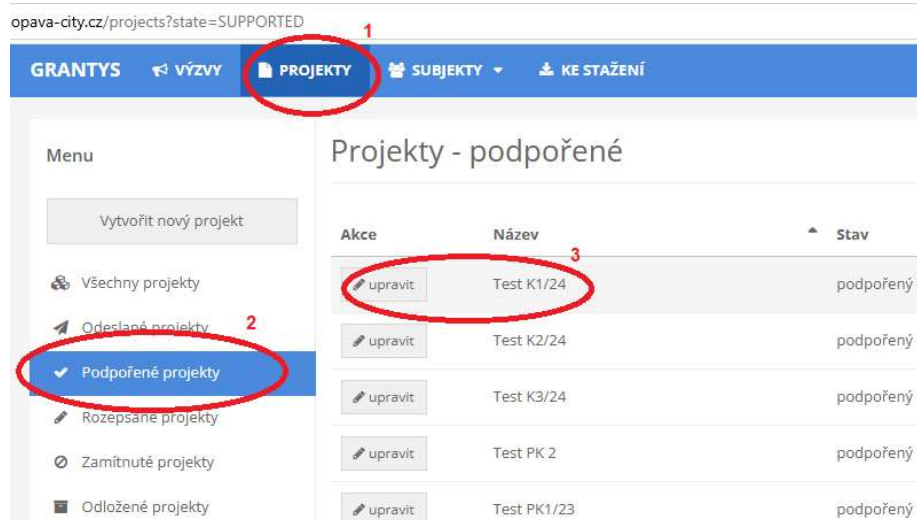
opava-city.cz/projects?state=SUPPORTED

GRANTYS VÝZVY PROJEKTY SUBJEKTY KE STAŽENÍ

1

Menu

Vytvořit nový projekt

Všechny projekty

Odeslané projekty

2

Podpořené projekty

Rozepsané projekty

Zamítnuté projekty

Odložené projekty

Projekty - podpořené

| Akce | Název | Stav |
|---|---|---|
| upravit | Test K1/24 | podpořený |
| upravit | Test K2/24 | podpořený |
| upravit | Test K3/24 | podpořený |
| upravit | Test PK 2 | podpořený |
| upravit | Test PK1/23 | podpořený |

3